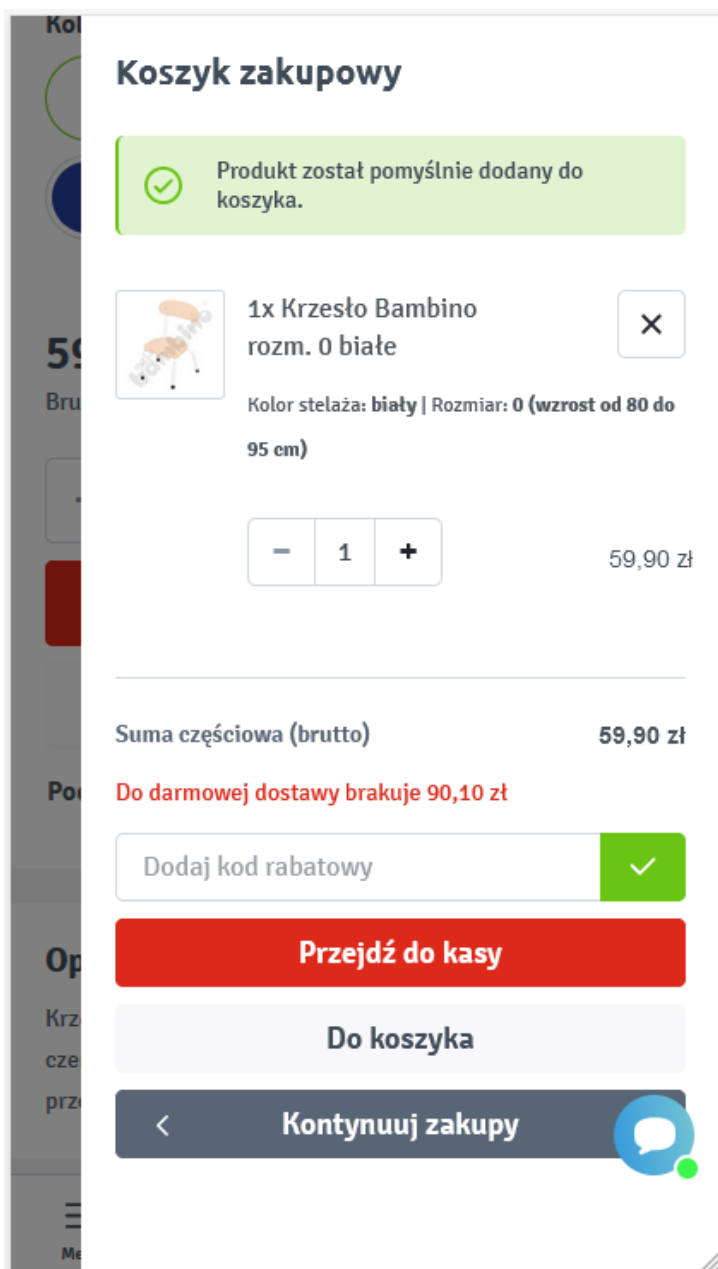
Kol

59
Bru

Poc

Op
Krz
cze
prz

Me

Koszyk zakupowy

Produkt został pomyślnie dodany do koszyka.

1x Krzesło Bambino rozm. 0 białe

Kolor stelaża: biały | Rozmiar: 0 (wzrost od 80 do 95 cm)

−
1
+

59,90 zł

Suma częściowa (brutto)
59,90 zł

Do darmowej dostawy brakuje 90,10 zł

Dodaj kod rabatowy

Przejdź do kasy

Do koszyka

Kontynuuj zakupy